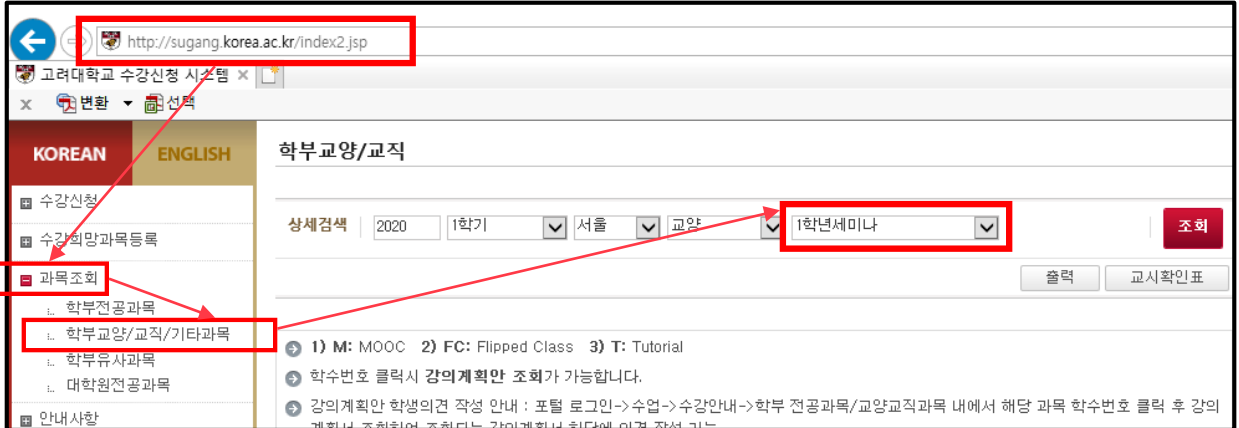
http://sugang.korea.ac.kr/index2.jsp

고려대학교 수강신청 시스템 ×

× 변환 ▾ 선택

KOREAN ENGLISH

⊞ 수강신청

⊞ 수강희망과목등록

⊟ 과목조회

학부전공과목

학부교양/교직/기타과목

학부유사과목

대학원전공과목

⊞ 안내사항

학부교양/교직

상세검색 2020 1학기 서울 교양 1학년세미나 조회

출력 교시확인표

1) M: MOOC 2) FC: Flipped Class 3) T: Tutorial

학수번호 클릭시 강의계획안 조회가 가능합니다.

강의계획안 학생의견 작성 안내 : 포털 로그인->수업->수강안내->학부 전공과목/교양교직과목 내에서 해당 과목 학수번호 클릭 후 강의 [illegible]